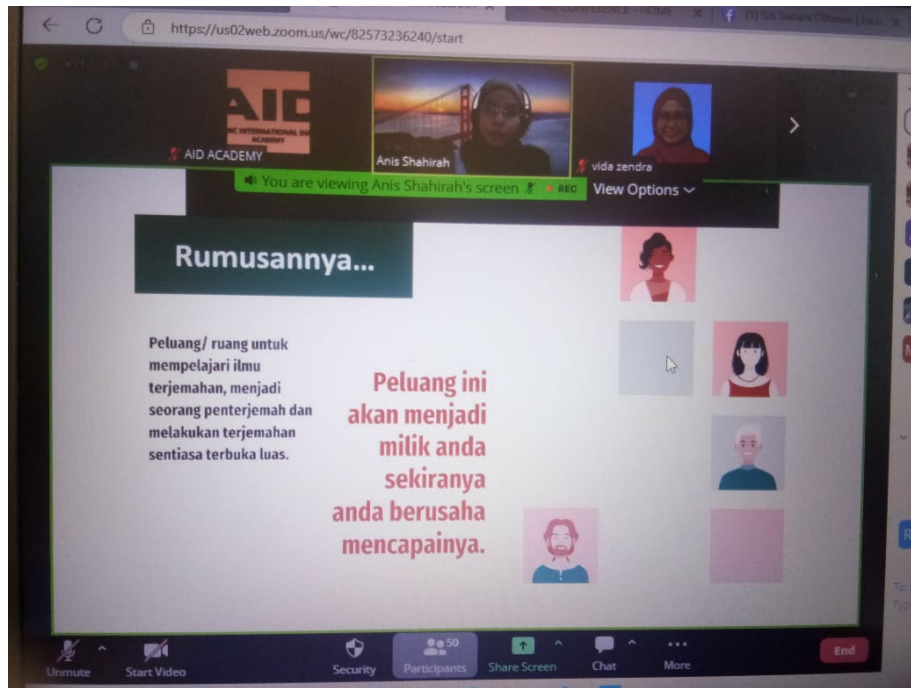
https://us02web.zoom.us/wc/82573236240/start

AID

AID ACADEMY

Anis Shahirah

vida zendra

You are viewing Anis Shahirah's screen REC

View Options

Rumusannya...

Peluang/ ruang untuk mempelajari ilmu terjemahan, menjadi seorang penterjemah dan melakukan terjemahan sentiasa terbuka luas.

Peluang ini akan menjadi milik anda sekiranya anda berusaha mencapainya.

Unmute

Start Video

Security

50

Participants

Share Screen

Chat

More

End